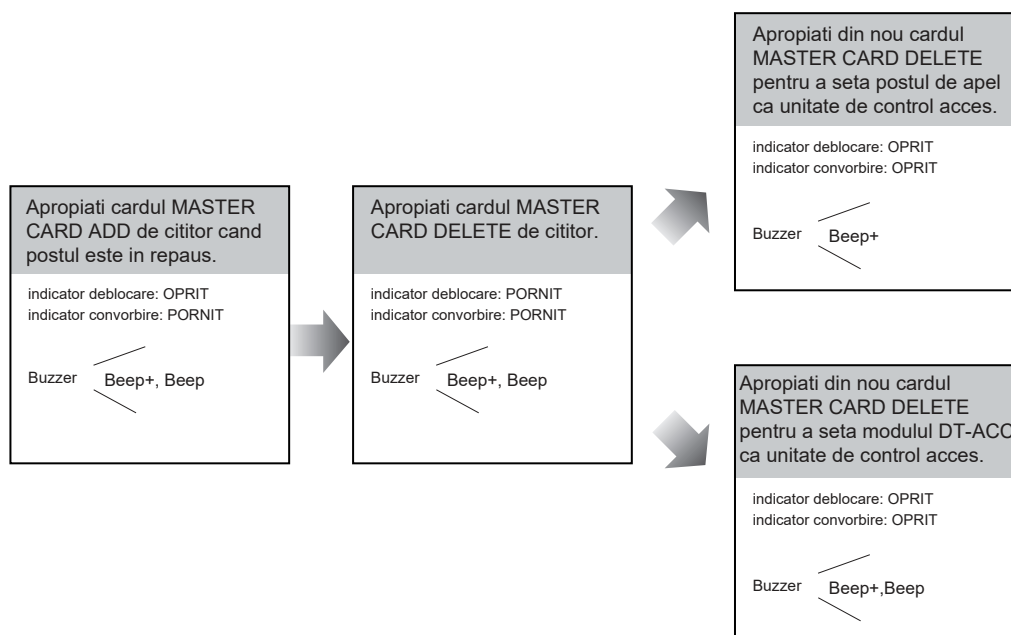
Apropiati cardul MASTER CARD ADD de cititor cand postul este in repaus.

indicator deblocare: OPRIT
indicator convorbire: PORNIT

Buzzer Beep+, Beep

Apropiati cardul MASTER CARD DELETE de cititor.

indicator deblocare: PORNIT
indicator convorbire: PORNIT

Buzzer Beep+, Beep

Apropiati din nou cardul MASTER CARD DELETE pentru a seta postul de apel ca unitate de control acces.

indicator deblocare: OPRIT
indicator convorbire: OPRIT

Buzzer Beep+

Apropiati din nou cardul MASTER CARD DELETE pentru a seta modulul DT-AC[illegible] ca unitate de control acces.

indicator deblocare: OPRIT
indicator convorbire: OPRIT

Buzzer Beep+,Beep